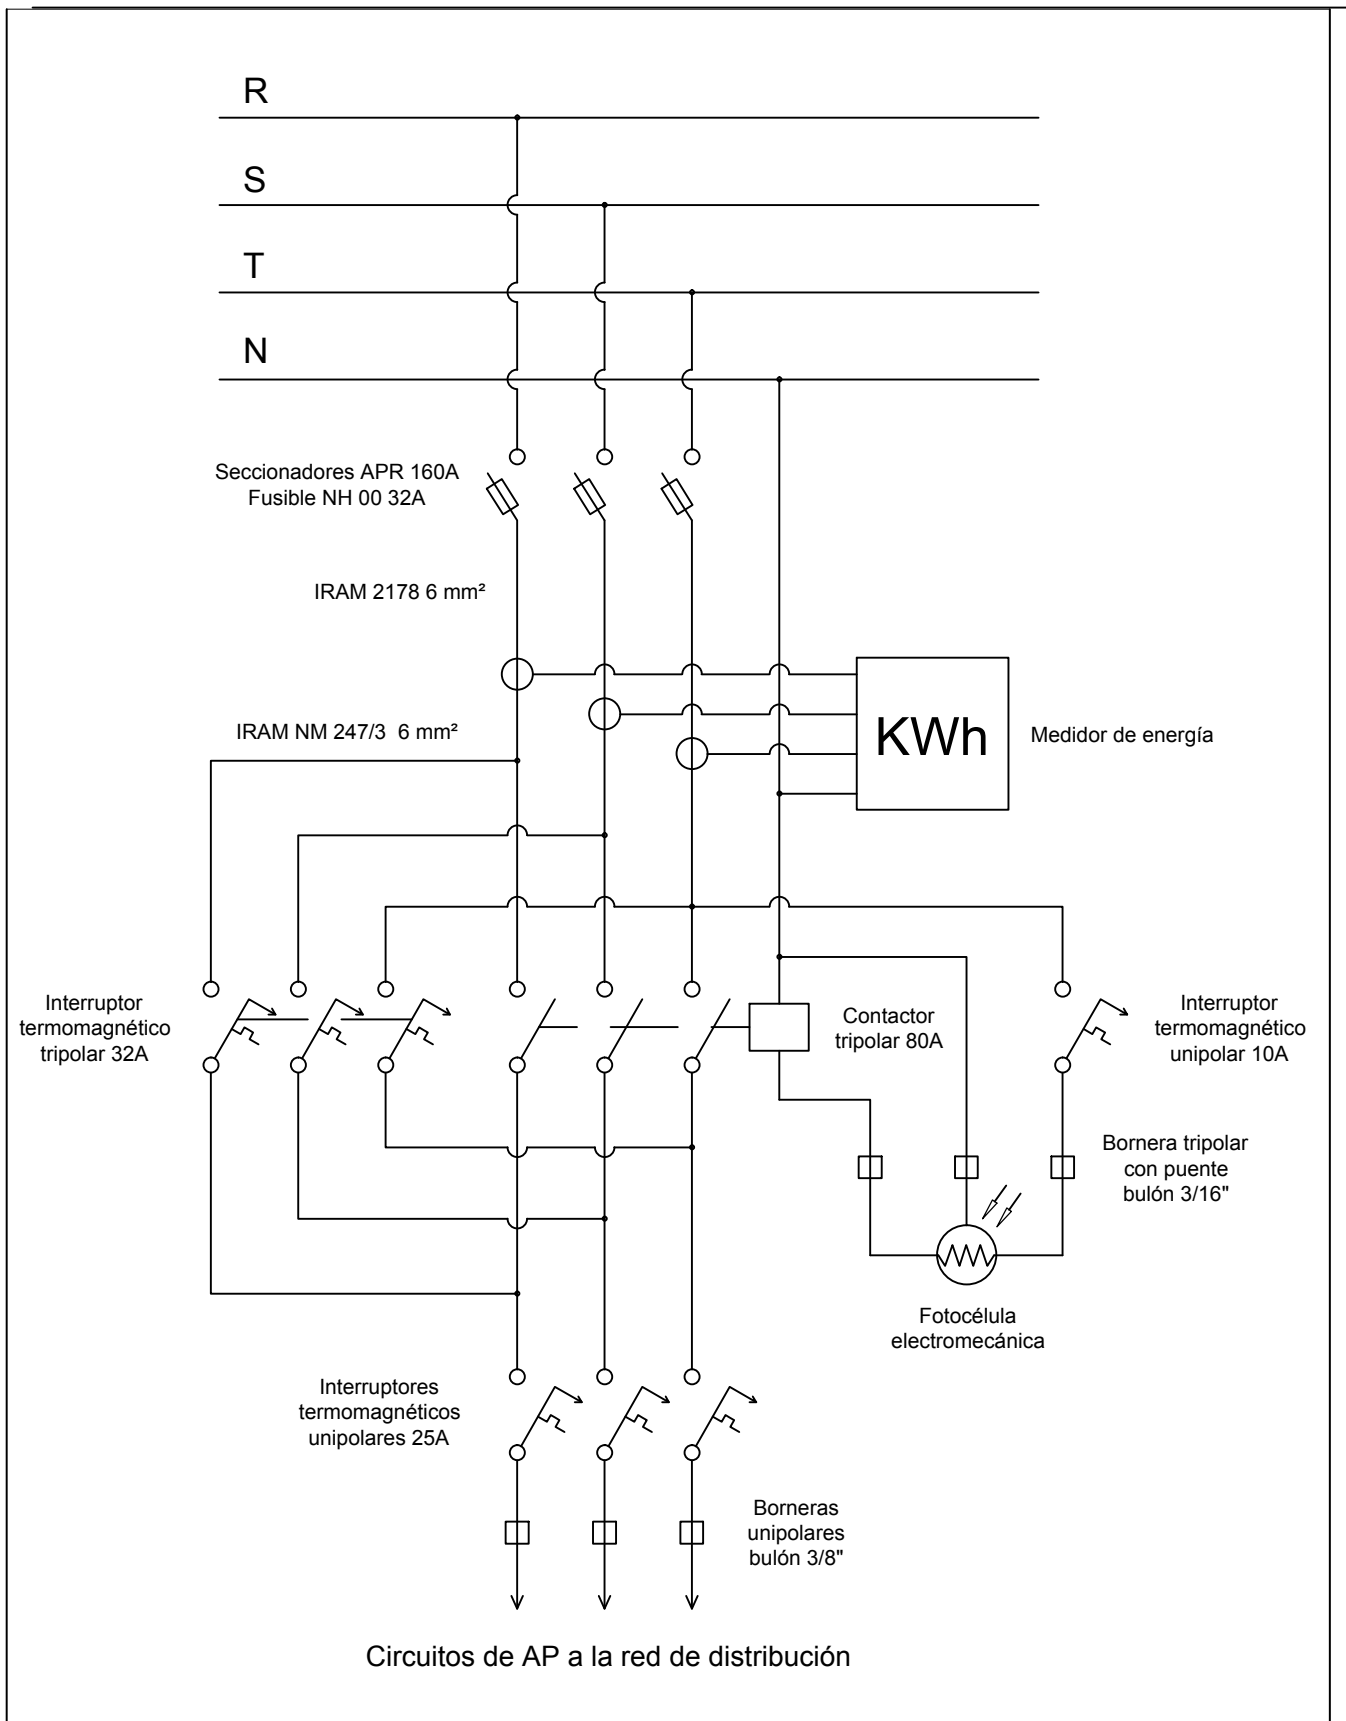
R

S

T

N

Seccionadores APR 160A
Fusible NH 00 32A

IRAM 2178 6 mm²

KWh

Medidor de energía

IRAM NM 247/3 6 mm²

Interruptor
termomagnético
tripolar 32A

Contactor
tripolar 80A

Interruptor
termomagnético
unipolar 10A

Bornera tripolar
con puente
bulón 3/16"

Fotocélula
electromecánica

Interruptores
termomagnéticos
unipolares 25A

Borneras
unipolares
bulón 3/8"

Circuitos de AP a la red de distribución